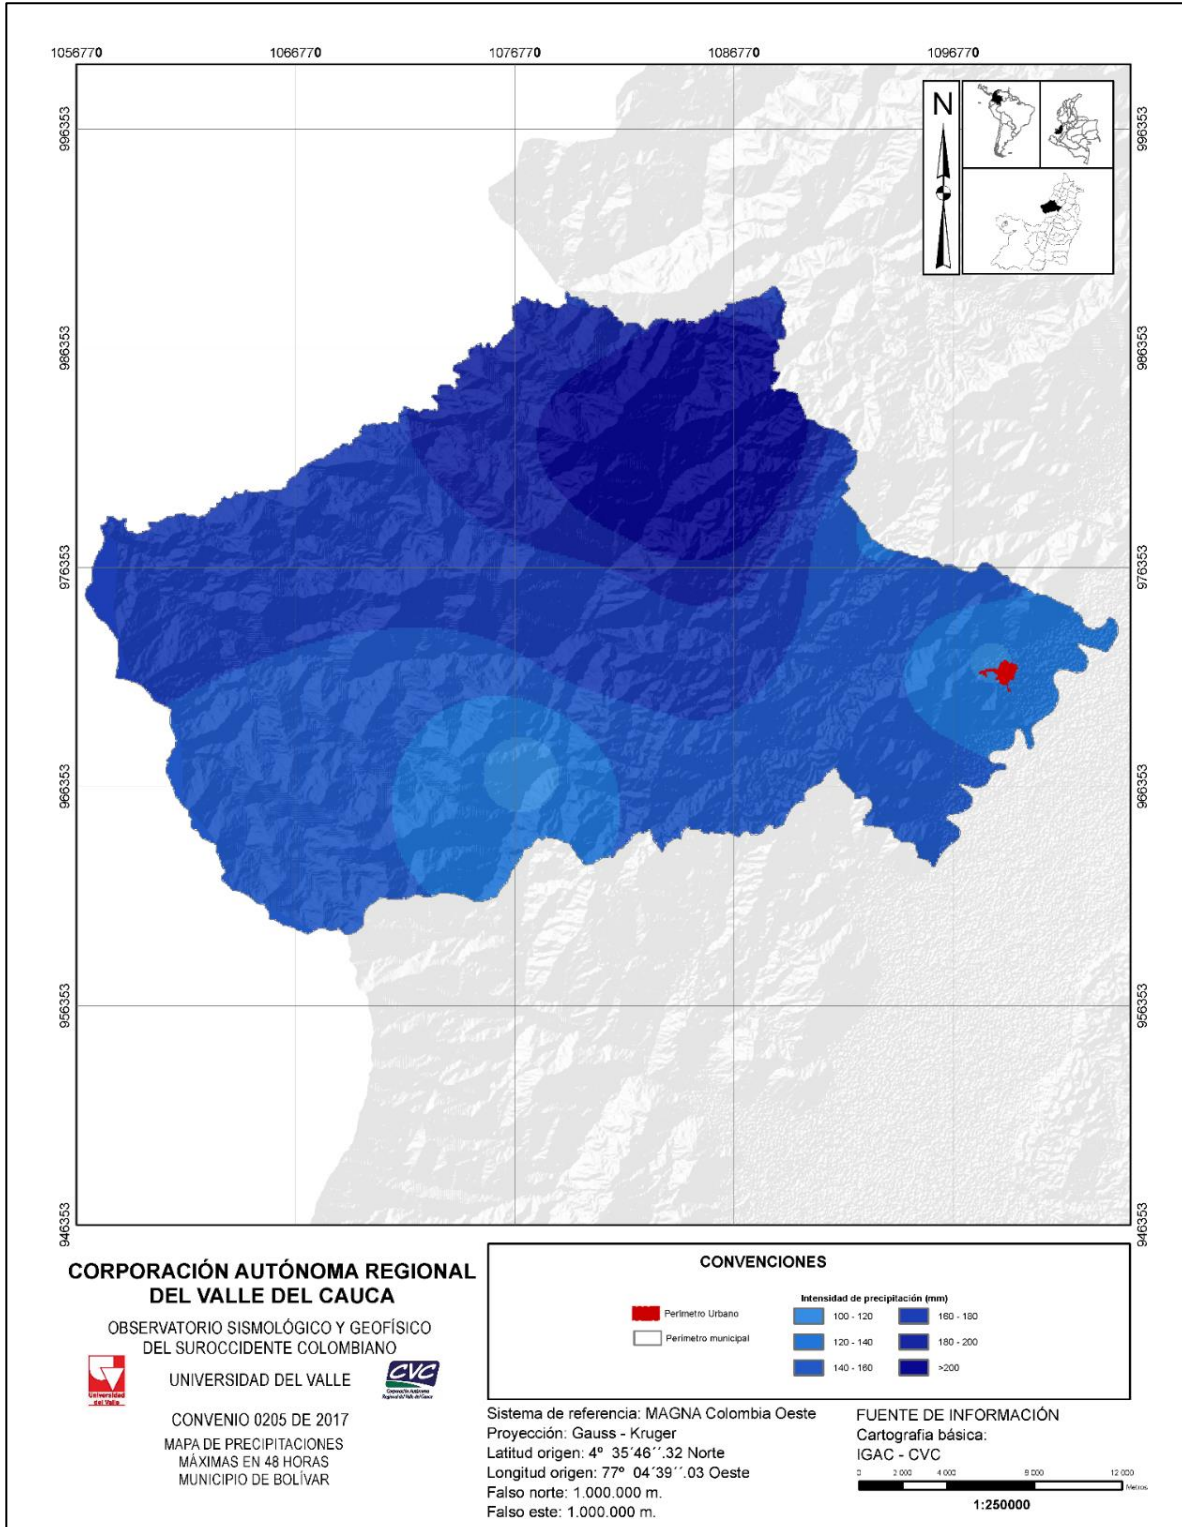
1056770 1066770 1076770 1086770 1096770

996353 986353 976353 966353 956353 946353

996353 986353 976353 966353 956353 946353

N

CORPORACIÓN AUTÓNOMA REGIONAL DEL VALLE DEL CAUCA

OBSERVATORIO SISMOLÓGICO Y GEOFÍSICO DEL SUROCCIDENTE COLOMBIANO

Universidad del Valle

UNIVERSIDAD DEL VALLE

CVC
Corporación Autónoma Regional del Valle del Cauca

CONVENIO 0205 DE 2017

MAPA DE PRECIPITACIONES MÁXIMAS EN 48 HORAS MUNICIPIO DE BOLÍVAR

CONVENCIONES

Perímetro Urbano
Perímetro municipal

Intensidad de precipitación (mm)
100 - 120
120 - 140
140 - 160
160 - 180
180 - 200
>200

Sistema de referencia: MAGNA Colombia Oeste
Proyección: Gauss - Kruger
Latitud origen: 4º 35´46´´.32 Norte
Longitud origen: 77º 04´39´´.03 Oeste
Falso norte: 1.000.000 m.
Falso este: 1.000.000 m.

FUENTE DE INFORMACIÓN
Cartografía básica:
IGAC - CVC

0 2 000 4 000 8 000 12 000
Metros
1:250000